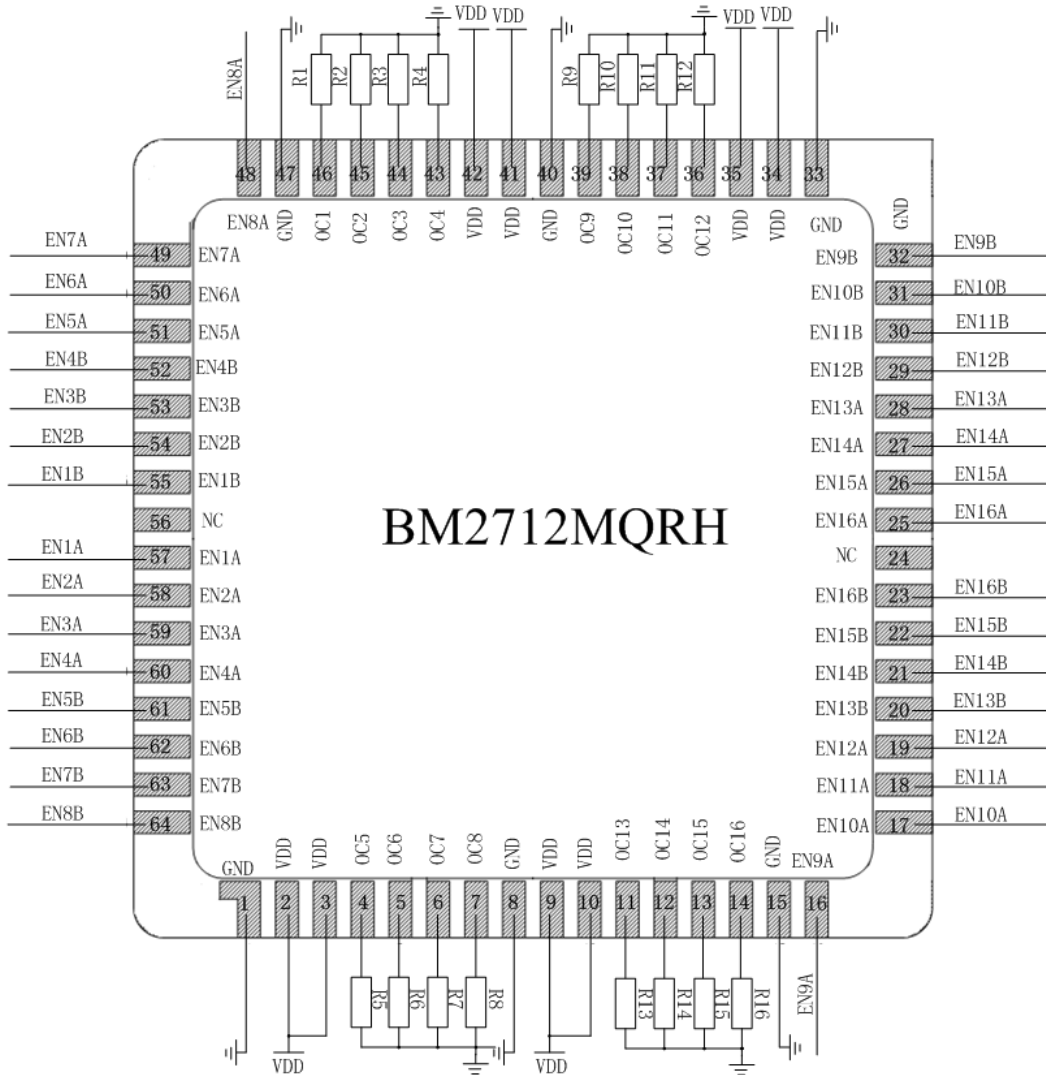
VDD VDD VDD VDD

EN8A R1 R2 R3 R4 R9 R10 R11 R12

48 47 46 45 44 43 42 41 40 39 38 37 36 35 34 33

EN8A GND OC1 OC2 OC3 OC4 VDD VDD GND OC9 OC10 OC11 OC12 VDD VDD GND GND

EN7A 49 EN7A
EN6A 50 EN6A
EN5A 51 EN5A
EN4B 52 EN4B
EN3B 53 EN3B
EN2B 54 EN2B
EN1B 55 EN1B
56 NC
EN1A 57 EN1A
EN2A 58 EN2A
EN3A 59 EN3A
EN4A 60 EN4A
EN5B 61 EN5B
EN6B 62 EN6B
EN7B 63 EN7B
EN8B 64 EN8B

BM2712MQRH

EN9B 32 EN9B
EN10B 31 EN10B
EN11B 30 EN11B
EN12B 29 EN12B
EN13A 28 EN13A
EN14A 27 EN14A
EN15A 26 EN15A
EN16A 25 EN16A
NC 24
EN16B 23 EN16B
EN15B 22 EN15B
EN14B 21 EN14B
EN13B 20 EN13B
EN12A 19 EN12A
EN11A 18 EN11A
EN10A 17 EN10A

GND VDD VDD OC5 OC6 OC7 OC8 GND VDD VDD OC13 OC14 OC15 OC16 GND EN9A

1 2 3 4 5 6 7 8 9 10 11 12 13 14 15 16

R5 R6 R7 R8 R13 R14 R15 R16 EN9A

VDD VDD